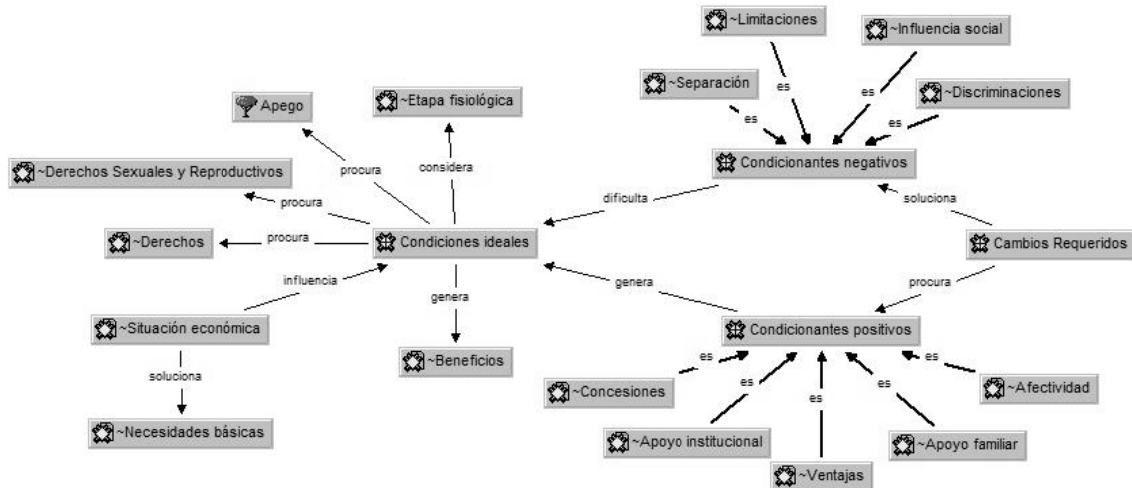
~Limitaciones

~Influencia social

~Separación

es

es

~Discriminaciones

es

es

Apego

~Etapa fisiológica

Condicionantes negativos

~Derechos Sexuales y Reproductivos

procura

considera

procura

dificulta

soluciona

~Derechos

procura

Condiciones ideales

Cambios Requeridos

influencia

genera

genera

procura

~Situación económica

Condicionantes positivos

soluciona

~Beneficios

es

es

es

es

es

~Concesiones

~Afectividad

~Necesidades básicas

~Apoyo institucional

~Apoyo familiar

~Ventajas